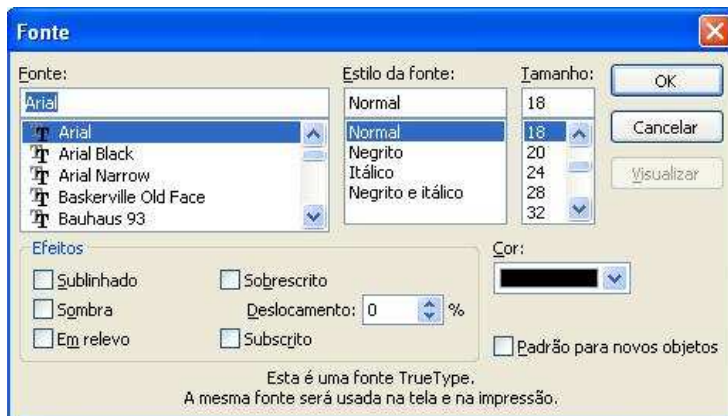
Fonte

Fonte:
Arial
Arial
Arial Black
Arial Narrow
Baskerville Old Face
Bauhaus 93

Estilo da fonte:
Normal
Normal
Negrito
Itálico
Negrito e itálico

Tamanho:
18
18
20
24
28
32

OK
Cancelar
Visualizar

Efeitos
Sublinhado
Sombra
Em relevo
Sobrescrito
Deslocamento: 0 %
Subscrito

Cor:

Padrão para novos objetos

Esta é uma fonte TrueType.
A mesma fonte será usada na tela e na impressão.